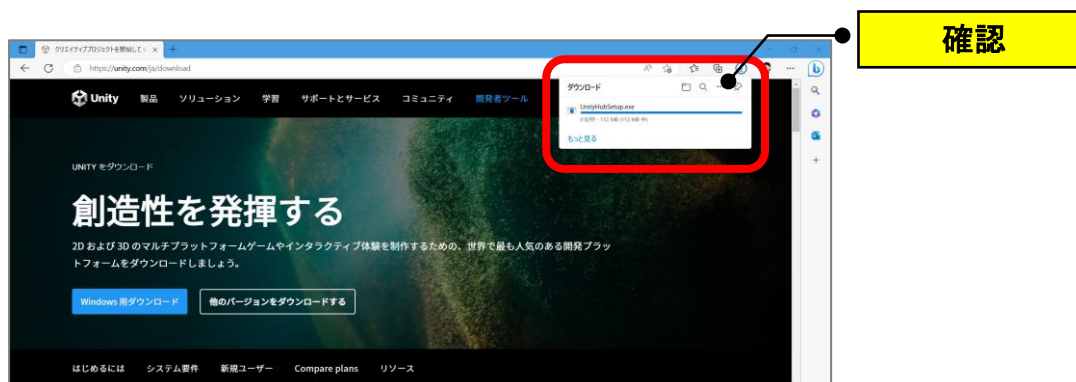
確認

クリエイティブプロジェクトを開始して ×

https://unity.com/ja/download

Unity 製品 ソリューション 学習 サポートとサービス コミュニティ 開発者ツール

ダウンロード

UnityHubSetup.exe

0 B/秒 - 112 MB (112 MB 中)

もっと見る

UNITY をダウンロード

創造性を発揮する

2D および 3D のマルチプラットフォームゲームやインタラクティブ体験を制作するための、世界で最も人気のある開発プラットフォームをダウンロードしましょう。

Windows 用ダウンロード

他のバージョンをダウンロードする

はじめるには システム要件 新規ユーザー Compare plans リソース